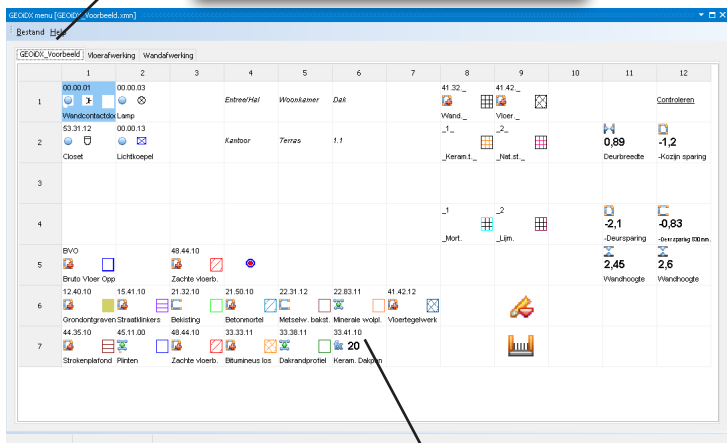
GEOIDX menu [GEOIDX_Voorbeeld.xmn]

Bestand Help

GEOIDX_Voorbeeld | Vloerafwerking | Wandafwerking

|  | 1 | 2 | 3 | 4 | 5 | 6 | 7 | 8 | 9 | 10 | 11 | 12 |
|---|---|---|---|---|---|---|---|---|---|---|---|---|
| 1 | 00.00.01 Wandcontactdoos | 00.00.03 Lamp |  | Entree/Hal | Woonkamer | Dak |  | 41.32._ Wand._ | 41.42._ Vloer._ |  |  | Controleren |
| 2 | 53.31.12 Closet | 00.00.13 Lichtkoepel |  | Kantoor | Terras | 1.1 |  | _1_ _Keram.t._ | _2_ _Nat.st._ |  | 0,89 Deurbreedte | -1,2 -Kozijn sparing |
| 3 |  |  |  |  |  |  |  |  |  |  |  |  |
| 4 |  |  |  |  |  |  |  | _1 _Mort. | _2 _Lijm. |  | -2,1 -Deursparing | -0,83 -Deursparing 600 mm. |
| 5 | BVO Bruto Vloer Opp |  | 48.44.10 Zachte vloerb. |  |  |  |  |  |  |  | 2,45 Wandhoogte | 2,6 Wandhoogte |
| 6 | 12.40.10 Grondontgraven | 15.41.10 Straatklinkers | 21.32.10 Bekisting | 21.50.10 Betonmortel | 22.31.12 Metselw. bakst. | 22.83.11 Minerale wolpl. | 41.42.12 Vloertegelwerk |  |  |  |  |  |
| 7 | 44.35.10 Strokenplafond | 45.11.00 Plinten | 48.44.10 Zachte vloerb. | 33.33.11 Bitumineus los | 33.38.11 Dakrandprofiel | 33.41.10 20 Keram. Dakpan |  |  |  |  |  |  |